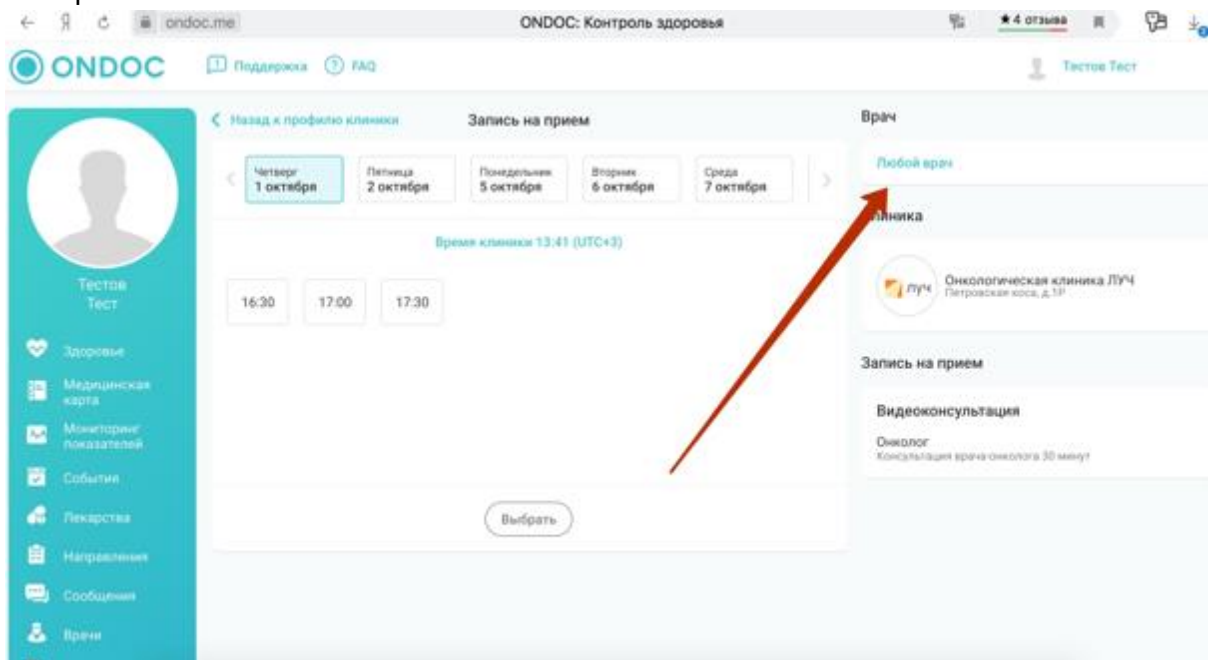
ondoc.me
ONDOC: Контроль здоровья
★4 отзыва

ONDOC
Поддержка FAQ
Тестов Тест

Тестов
Тест

Здоровье
Медицинская карта
Мониторинг показателей
События
Лекарства
Направления
Сообщения
Врачи

< Назад к профилю клиники
Запись на прием

| Четверг 1 октября | Пятница 2 октября | Понедельник 5 октября | Вторник 6 октября | Среда 7 октября |
|---|---|---|---|---|

Время клиники 13:41 (UTC+3)

16:30 17:00 17:30

Выбрать

Врач
Любой врач

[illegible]иника
луч
Онкологическая клиника ЛУЧ
Петровская коса, д.1Р

Запись на прием
Видеоконсультация
Онколог
Консультация врача онколога 30 минут